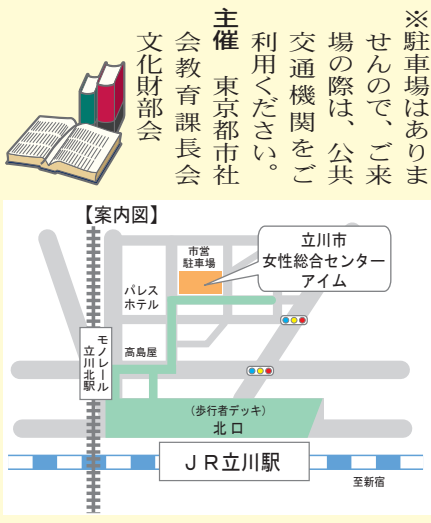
※駐車場はありませんので、ご来場の際は、公共交通機関をご利用ください。

主催　東京都市社会教育課長会文化財部会

【案内図】

市営駐車場

立川市
女性総合センター
アイム

パレスホテル

モノレール立川北駅

高島屋

（歩行者デッキ）
北口

ＪＲ立川駅

至新宿